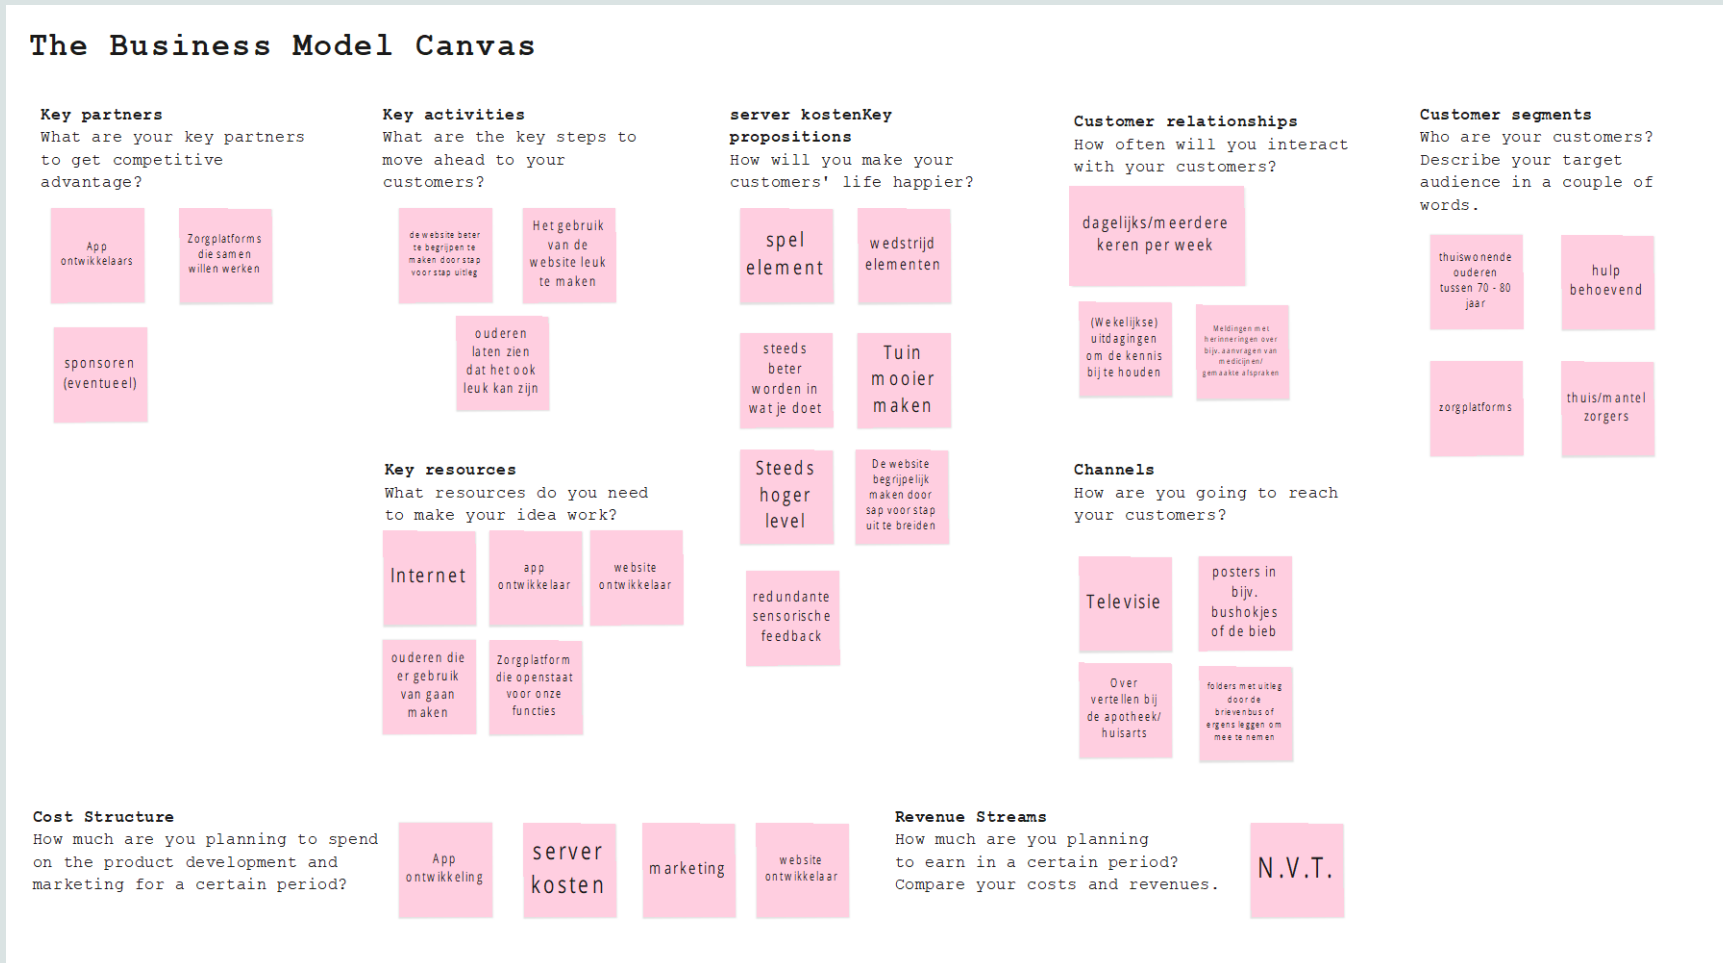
The Business Model Canvas

Key partners
What are your key partners to get competitive advantage?

App ontwikkelaars

Zorgplatforms die samen willen werken

sponsoren (eventueel)

Key activities
What are the key steps to move ahead to your customers?

de website beter te begrijpen te maken door stap voor stap uitleg

Het gebruik van de website leuk te maken

ouderen laten zien dat het ook leuk kan zijn

Key resources
What resources do you need to make your idea work?

Internet

app ontwikkelaar

website ontwikkelaar

ouderen die er gebruik van gaan maken

Zorgplatform die openstaat voor onze functies

server kostenKey propositions
How will you make your customers' life happier?

spel element

wedstrijd elementen

steeds beter worden in wat je doet

Tuin mooier maken

Steeds hoger level

De website begrijpelijk maken door sap voor stap uit te breiden

redundante sensorische feedback

Customer relationships
How often will you interact with your customers?

dagelijks/meerdere keren per week

(Wekelijkse) uitdagingen om de kennis bij te houden

Meldingen met herinneringen over bijv. aanvragen van medicijnen/ gemaakte afspraken

Channels
How are you going to reach your customers?

Televisie

posters in bijv. bushokjes of de bieb

Over vertellen bij de apotheek/ huisarts

folders met uitleg door de brievenbus of ergens leggen om mee te nemen

Customer segments
Who are your customers? Describe your target audience in a couple of words.

thuiswonende ouderen tussen 70 - 80 jaar

hulp behoevend

zorgplatforms

thuis/mantel zorgers

Cost Structure
How much are you planning to spend on the product development and marketing for a certain period?

App ontwikkeling

server kosten

marketing

website ontwikkelaar

Revenue Streams
How much are you planning to earn in a certain period? Compare your costs and revenues.

N.V.T.